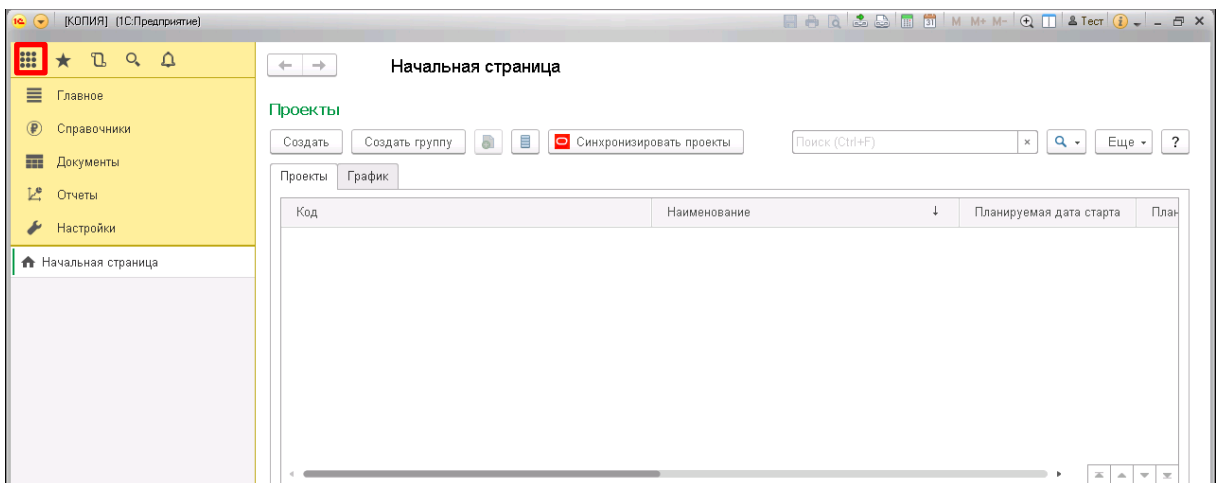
[КОПИЯ] (1С:Предприятие)

M M+ M- Тест

Главное
Справочники
Документы
Отчеты
Настройки
Начальная страница

Начальная страница

Проекты

Создать | Создать группу | Синхронизировать проекты | Поиск (Ctrl+F) | × | Еще | ?

Проекты | График

| Код | Наименование | Планируемая дата старта | План |
|---|---|---|---|